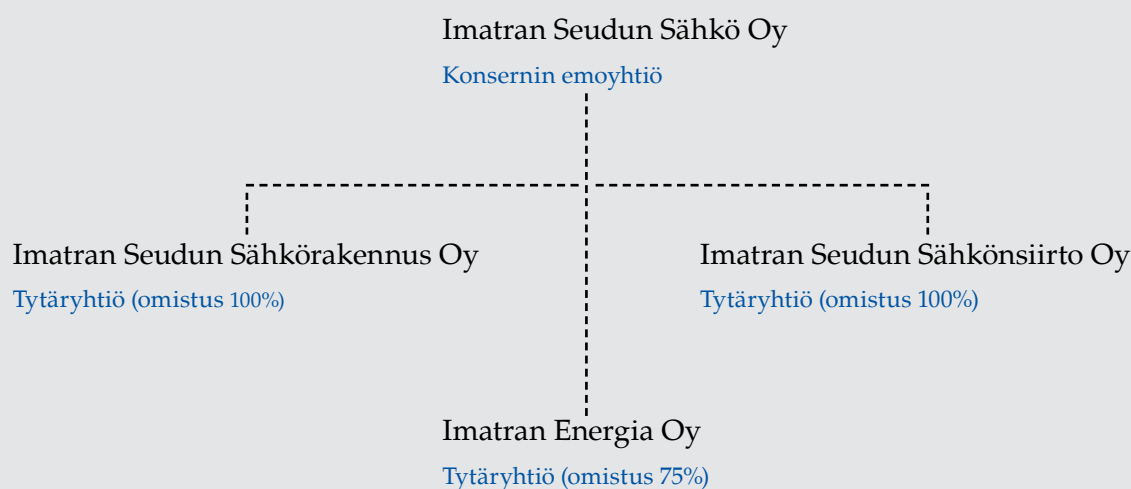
Imatran Seudun Sähkö Oy
Konsernin emoyhtiö

Imatran Seudun Sähkörakennus Oy
Tytäryhtiö (omistus 100%)

Imatran Seudun Sähkönsiirto Oy
Tytäryhtiö (omistus 100%)

Imatran Energia Oy
Tytäryhtiö (omistus 75%)